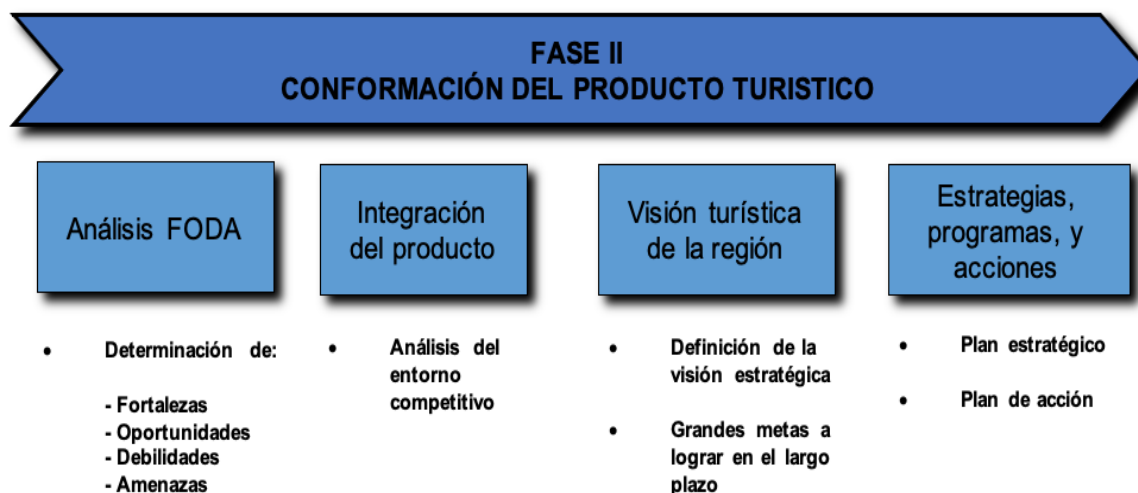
FASE II
CONFORMACIÓN DEL PRODUCTO TURISTICO

Análisis FODA

• Determinación de:

- Fortalezas
- Oportunidades
- Debilidades
- Amenazas

Integración del producto

• Análisis del entorno competitivo

Visión turística de la región

• Definición de la visión estratégica

• Grandes metas a lograr en el largo plazo

Estrategias, programas, y acciones

• Plan estratégico

• Plan de acción